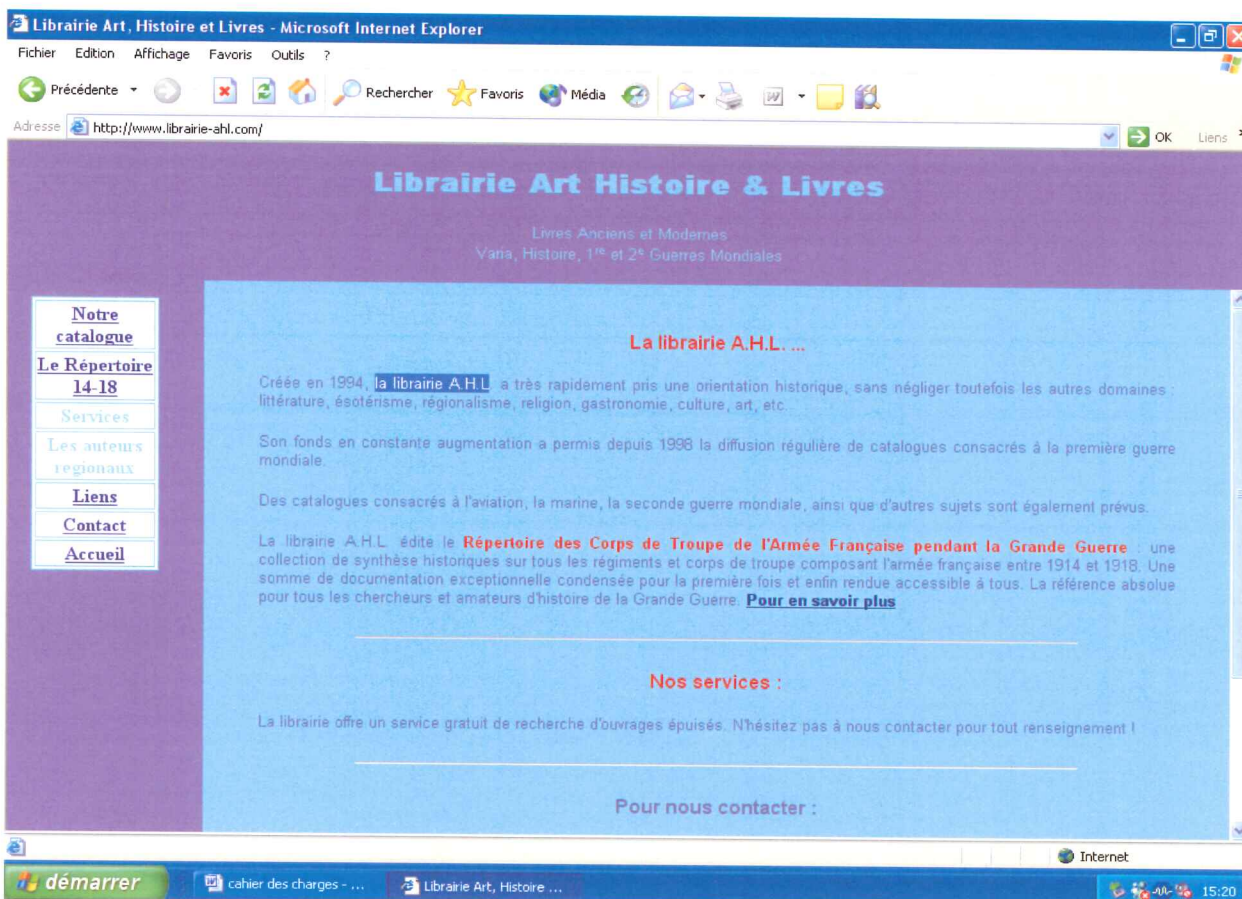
Librairie Art, Histoire et Livres - Microsoft Internet Explorer

Fichier Edition Affichage Favoris Outils ?

Précédente Rechercher Favoris Média

Adresse http://www.librairie-ahl.com/ OK Liens

Librairie Art Histoire & Livres

Livres Anciens et Modernes
Varia, Histoire, 1$^{re}$ et 2$^{e}$ Guerres Mondiales

Notre catalogue
Le Répertoire 14-18
Services
Les auteurs regionaux
Liens
Contact
Accueil

La librairie A.H.L. ...

Créée en 1994, la librairie A.H.L. a très rapidement pris une orientation historique, sans négliger toutefois les autres domaines : littérature, ésotérisme, régionalisme, religion, gastronomie, culture, art, etc.

Son fonds en constante augmentation a permis depuis 1998 la diffusion régulière de catalogues consacrés à la première guerre mondiale.

Des catalogues consacrés à l'aviation, la marine, la seconde guerre mondiale, ainsi que d'autres sujets sont également prévus.

La librairie A.H.L. édite le Répertoire des Corps de Troupe de l'Armée Française pendant la Grande Guerre : une collection de synthèse historiques sur tous les régiments et corps de troupe composant l'armée française entre 1914 et 1918. Une somme de documentation exceptionnelle condensée pour la première fois et enfin rendue accessible à tous. La référence absolue pour tous les chercheurs et amateurs d'histoire de la Grande Guerre. Pour en savoir plus

Nos services :

La librairie offre un service gratuit de recherche d'ouvrages épuisés. N'hésitez pas à nous contacter pour tout renseignement !

Pour nous contacter :

Internet

démarrer cahier des charges - ... Librairie Art, Histoire ... 15:20